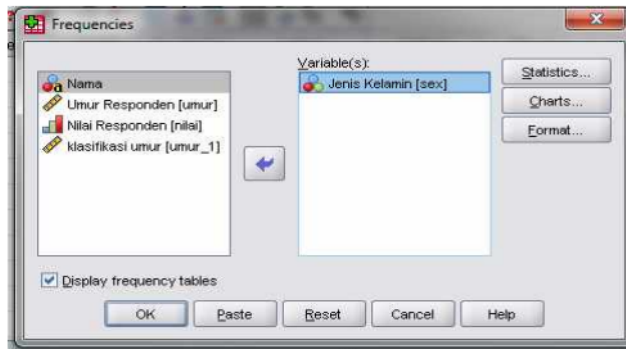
Frequencies

Nama
Umur Responden [umur]
Nilai Responden [nilai]
klasifikasi umur [umur_1]

Variable(s):
Jenis Kelamin [sex]

Statistics...
Charts...
Format...

Display frequency tables

OK
Paste
Reset
Cancel
Help